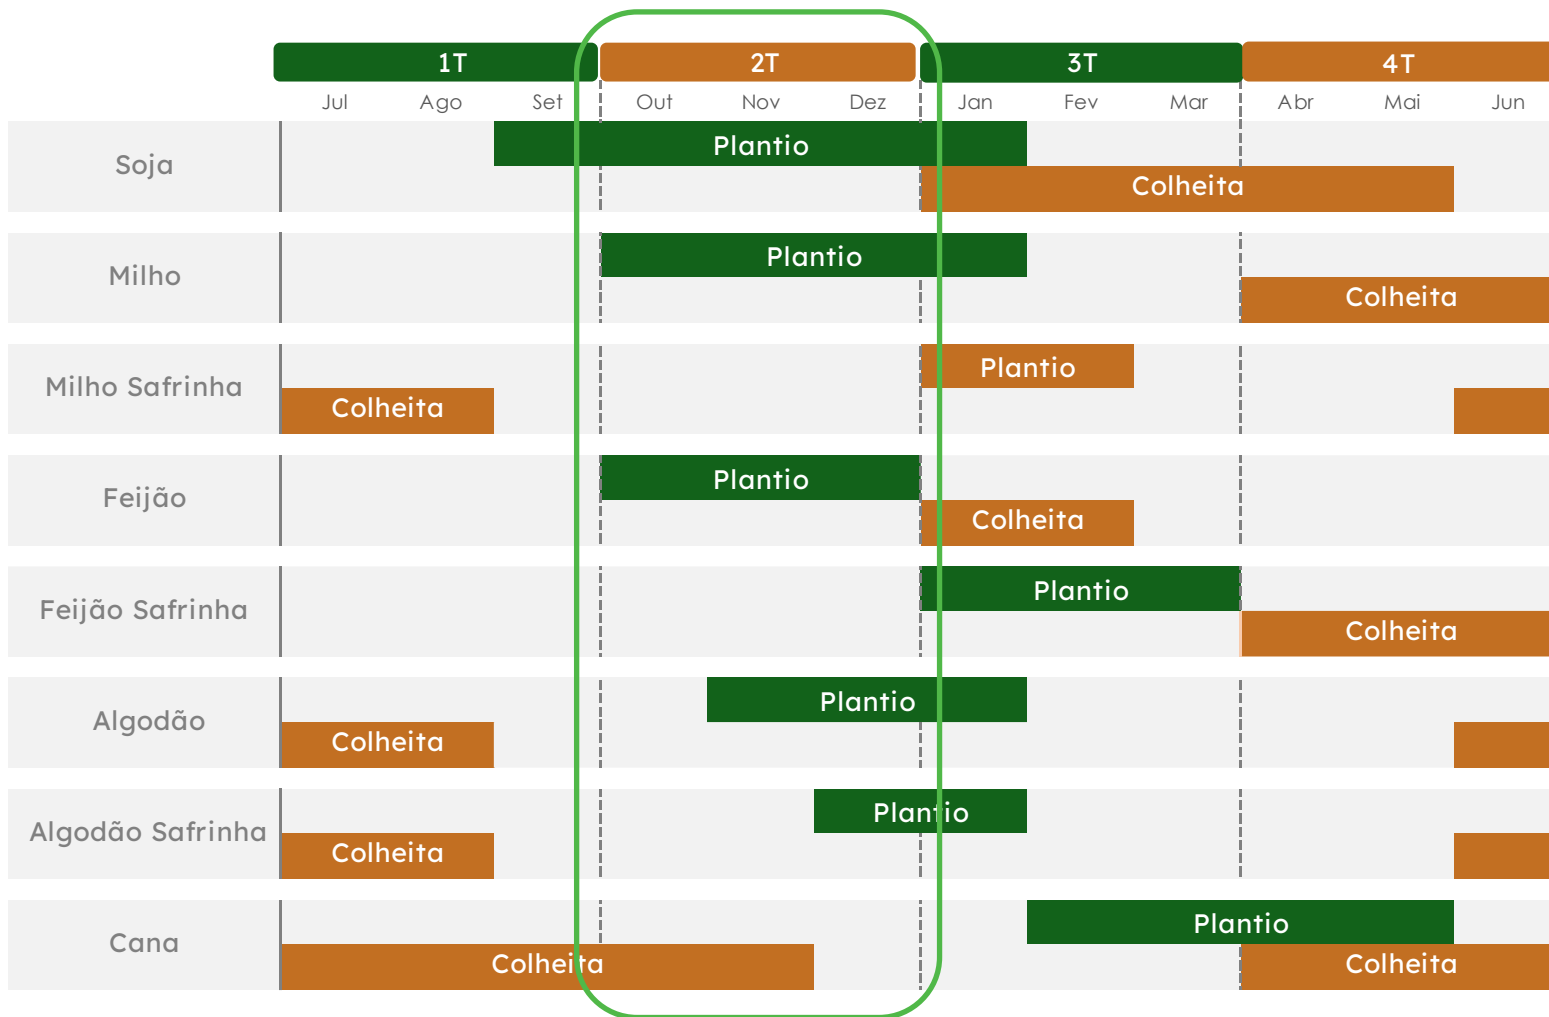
| | 1T | | | 2T | | | 3T | | | 4T | | |
|---|---|---|---|---|---|---|---|---|---|---|---|---|
| | Jul | Ago | Set | Out | Nov | Dez | Jan | Fev | Mar | Abr | Mai | Jun |
| Soja | Plantio | | | | | | | | | | | |
| | Colheita | | | | | | | | | | | |
| Milho | Plantio | | | | | | | | | | | |
| | Colheita | | | | | | | | | | | |
| Milho Safrinha | Plantio | | | | | | | | | | | |
| | Colheita | | | | | | | | | | | |
| Feijão | Plantio | | | | | | | | | | | |
| | Colheita | | | | | | | | | | | |
| Feijão Safrinha | Plantio | | | | | | | | | | | |
| | Colheita | | | | | | | | | | | |
| Algodão | Plantio | | | | | | | | | | | |
| | Colheita | | | | | | | | | | | |
| Algodão Safrinha | Plantio | | | | | | | | | | | |
| | Colheita | | | | | | | | | | | |
| Cana | Plantio | | | | | | | | | | | |
| | Colheita | | | | | | | | | | | |
| | Colheita | | | | | | | | | | | |